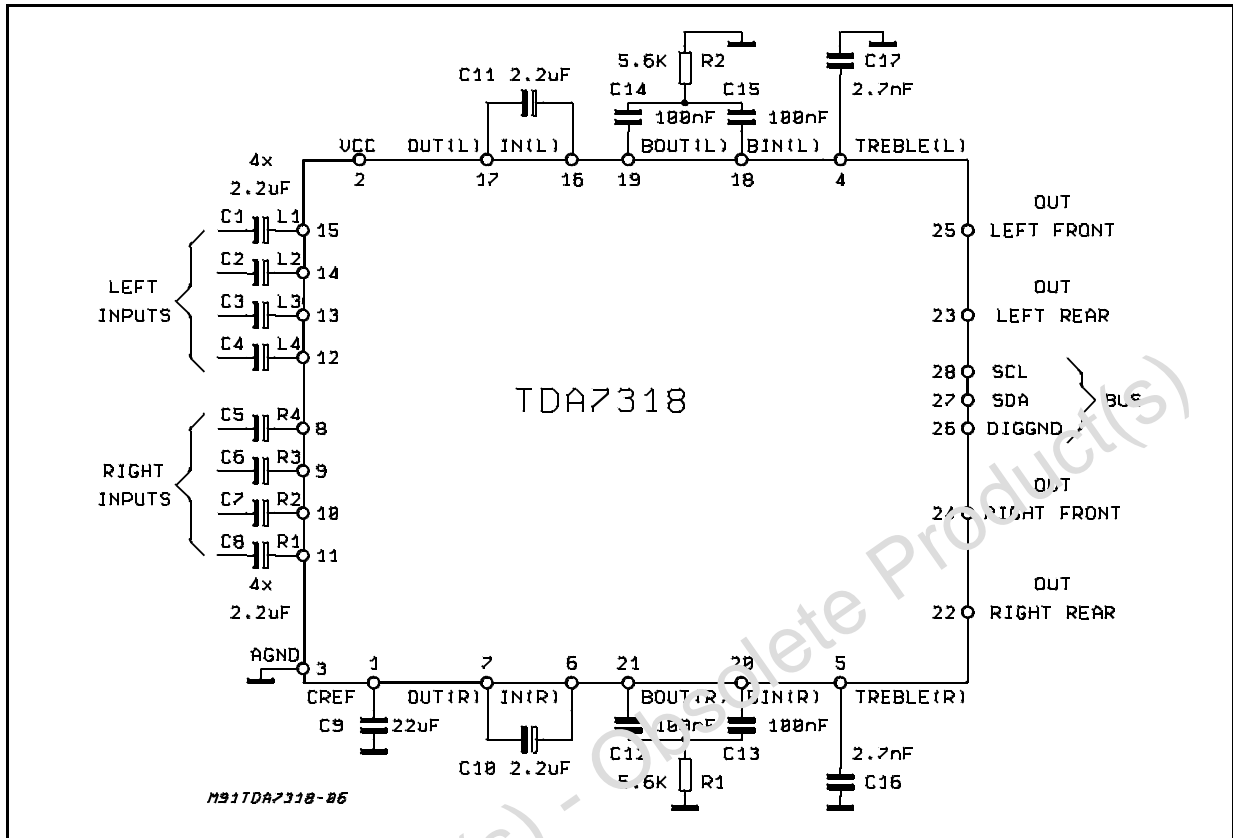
C11 2.2uF
5.6K R2
C14 C15
100nF 100nF
C17
2.7nF
VCC OUT(L) IN(L) BOUT(L) BIN(L) TREBLE(L)
2 17 16 19 18 4
4x
2.2uF
C1 L1 15
C2 L2 14
LEFT INPUTS
C3 L3 13
C4 L4 12
C5 R4 8
C6 R3 9
RIGHT INPUTS
C7 R2 10
C8 R1 11
4x
2.2uF
OUT
25 LEFT FRONT
OUT
23 LEFT REAR
28 SCL
27 SDA
26 DIGGND
BUS
OUT
24 RIGHT FRONT
OUT
22 RIGHT REAR
TDA7318
AGND
3 1 7 6 21 20 5
CREF OUT(R) IN(R) BOUT(R) BIN(R) TREBLE(R)
C9 22uF
100nF 100nF
C12 C13
2.7nF
C10 2.2uF
5.6K R1
C16
M91TDA7318-06
Obsolete Product(s) - Obsolete Product(s)